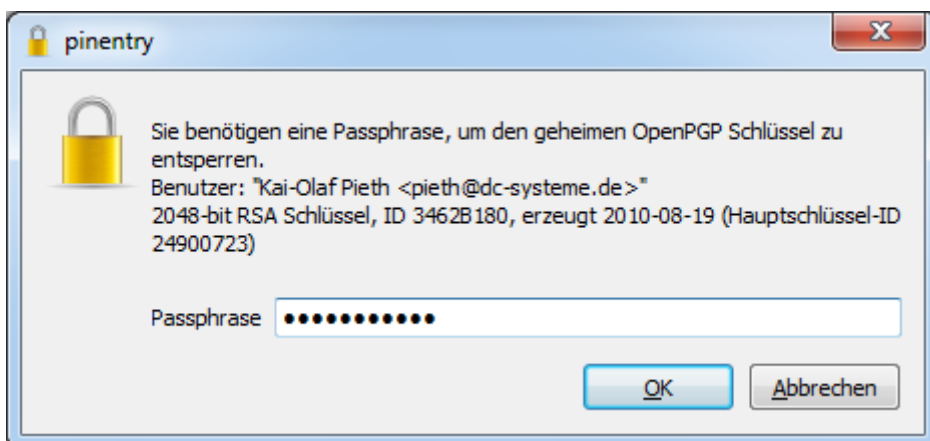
pinentry

Sie benötigen eine Passphrase, um den geheimen OpenPGP Schlüssel zu entsperren.
Benutzer: "Kai-Olaf Pieth <pieth@dc-systeme.de>"
2048-bit RSA Schlüssel, ID 3462B180, erzeugt 2010-08-19 (Hauptschlüssel-ID 24900723)

Passphrase ●●●●●●●●●●●

OK Abbrechen